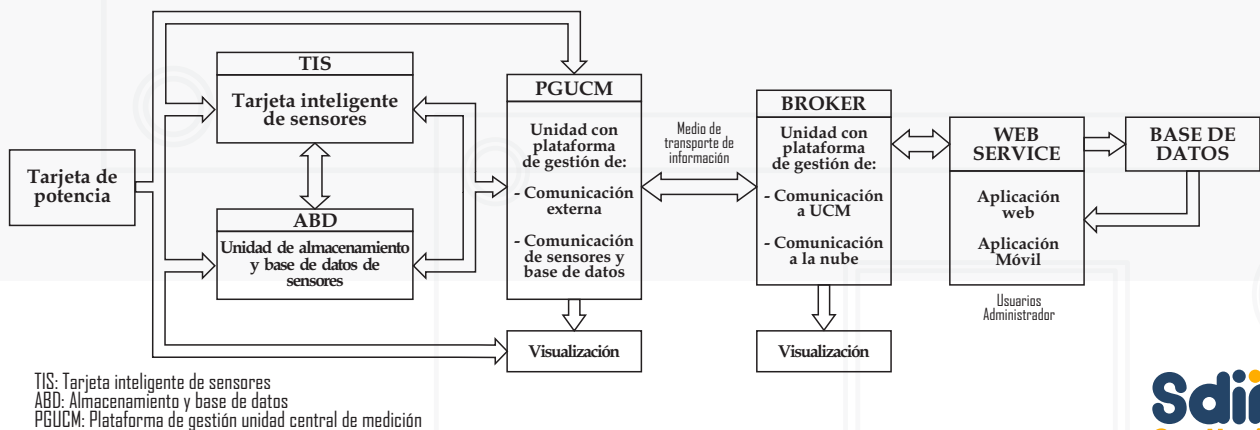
Tarjeta de potencia

TIS
Tarjeta inteligente de sensores

ABD
Unidad de almacenamiento y base de datos de sensores

PGUCM
Unidad con plataforma de gestión de:
- Comunicación externa
- Comunicación de sensores y base de datos

Visualización

Medio de transporte de información

BROKER
Unidad con plataforma de gestión de:
- Comunicación a UCM
- Comunicación a la nube

Visualización

WEB SERVICE
Aplicación web
Aplicación Móvil

BASE DE DATOS

Usuarios
Administrador

TIS: Tarjeta inteligente de sensores
ABD: Almacenamiento y base de datos
PGUCM: Plataforma de gestión unidad central de medición

Sdi